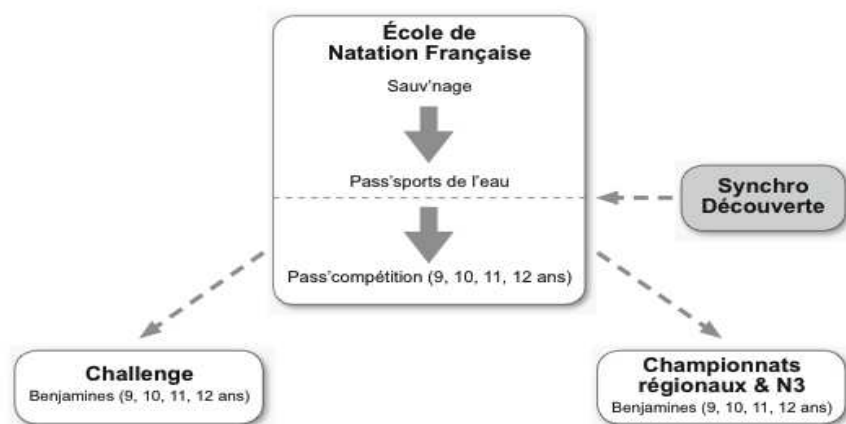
École de Natation Française

Sauv'nage

Pass'sports de l'eau

Pass'compétition (9, 10, 11, 12 ans)

Synchro Découverte

Challenge
Benjamines (9, 10, 11, 12 ans)

Championnats régionaux & N3
Benjamines (9, 10, 11, 12 ans)